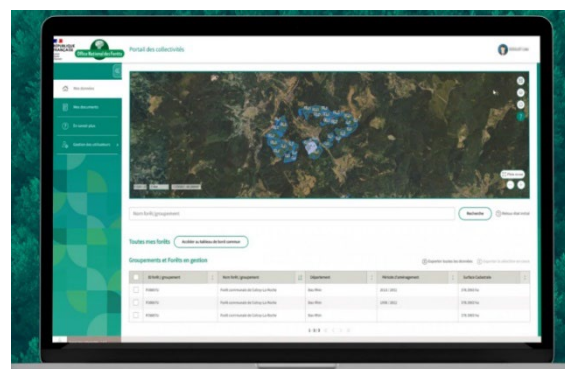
RÉPUBLIQUE FRANÇAISE

Office National des Forêts

Portail des collectivités

Mes données

Mes documents

En savoir plus

Gestion des utilisateurs

Nom forêt/groupement

Recherche

Toutes mes forêts

Accéder au tableau de bord commun

Groupements et Forêts en gestion

Exporter toutes les données

| | ID forêt / groupement | Nom forêt / groupement | Département | Période d'aménagement | Surface Cadastrale |
|---|---|---|---|---|---|
| | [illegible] | Forêt communale de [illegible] | Bas-Rhin | 2012 / 2031 | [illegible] ha |
| | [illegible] | Forêt communale de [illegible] | Bas-Rhin | 1998 / 2021 | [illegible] ha |
| | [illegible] | Forêt communale de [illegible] | Bas-Rhin | | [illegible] ha |